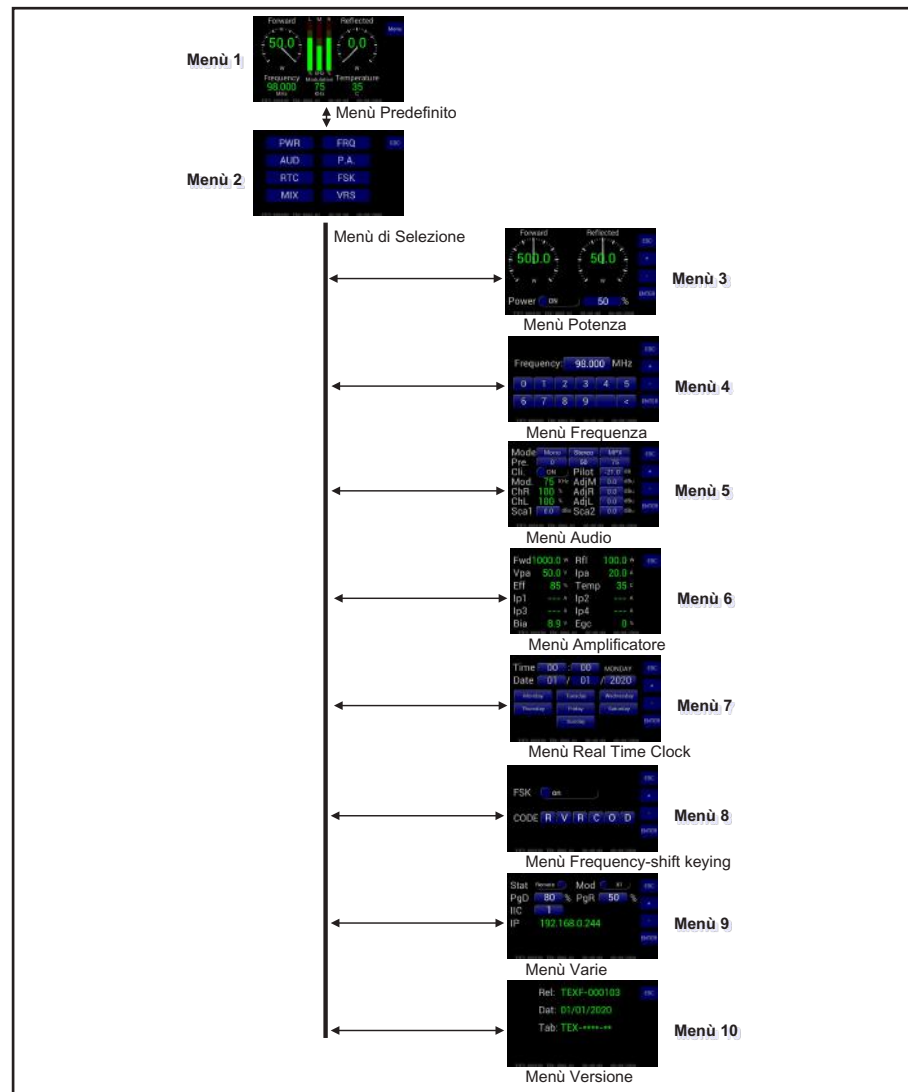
Menù 1

Forward Reflected Menu
50.0 0.0
Frequency 98.000 MHz Modulation 75 KHz Temperature 35 C

Menù Predefinito

Menù 2

PWR FRQ
AUD P.A.
RTC FSK
MIX VRS
ESC

Menù di Selezione

Forward Reflected
500.0 50.0
Power ON 50 %
ESC ENTER

Menù 3

Menù Potenza

Frequency: 98.000 MHz
0 1 2 3 4 5
6 7 8 9 <
ESC ENTER

Menù 4

Menù Frequenza

Mode Mono Stereo MPX
Pre. 0 50 75
Cli. ON Pilot
Mod. 75 KHz AdjM 0.0
ChR 100 % AdjR 0.0
ChL 100 % AdjL 0.0
Sca1 0.0 Sca2 0.0
ESC ENTER

Menù 5

Menù Audio

Fwd 1000.0 W Rfl 100.0 W
Vpa 50.0 V Ipa 20.0 A
Eff 85 % Temp 35 C
Ip1 --- A Ip2 --- A
Ip3 --- A Ip4 --- A
Bia 8.9 V Egc 0 %
ESC

Menù 6

Menù Amplificatore

Time 00 : 00 MONDAY
Date 01 / 01 / 2020
Monday Tuesday Wednesday
Thursday Friday Saturday
Sunday
ESC ENTER

Menù 7

Menù Real Time Clock

FSK on
CODE R V R C O D
ESC ENTER

Menù 8

Menù Frequency-shift keying

Stat Remote Mod
PgD 80 % PgR 50 %
IIC 1
IP 192.168.0.244
ESC ENTER

Menù 9

Menù Varie

Rel: TEXF-000103
Dat: 01/01/2020
Tab: TEX-****-**
ESC

Menù 10

Menù Versione